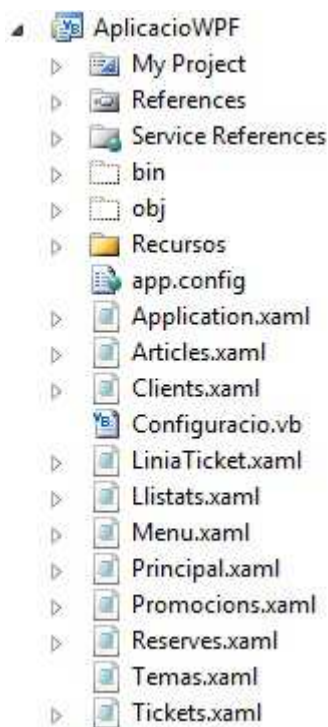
AplicacioWPF
My Project
References
Service References
bin
obj
Recursos
app.config
Application.xaml
Articles.xaml
Clients.xaml
Configuracio.vb
LiniaTicket.xaml
Llistats.xaml
Menu.xaml
Principal.xaml
Promocions.xaml
Reserves.xaml
Temas.xaml
Tickets.xaml